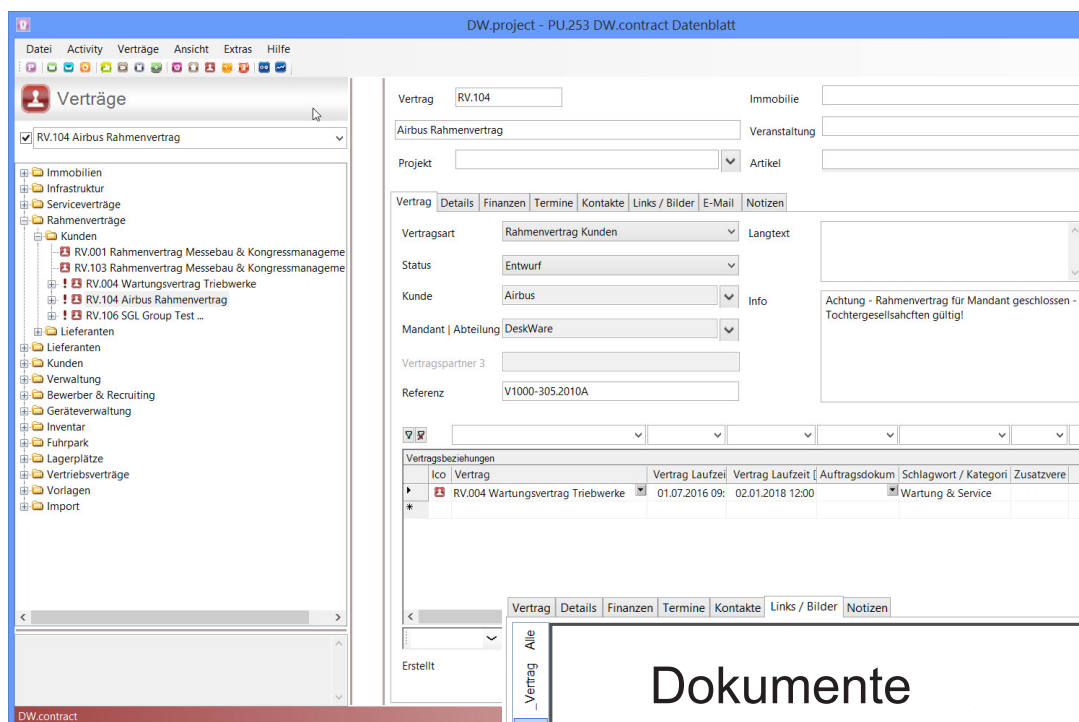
DW.project - PU.253 DW.contract Datenblatt

Datei Activity Verträge Ansicht Extras Hilfe

Verträge

RV.104 Airbus Rahmenvertrag

Immobilien
Infrastruktur
Serviceverträge
Rahmenverträge
Kunden
RV.001 Rahmenvertrag Messebau & Kongressmanageme
RV.103 Rahmenvertrag Messebau & Kongressmanageme
! RV.004 Wartungsvertrag Triebwerke
! RV.104 Airbus Rahmenvertrag
! RV.106 SGL Group Test ...
Lieferanten
Lieferanten
Kunden
Verwaltung
Bewerber & Recruiting
Geräteverwaltung
Inventar
Fuhrpark
Lagerplätze
Vertriebsverträge
Vorlagen
Import

DW.contract

Vertrag RV.104
Immobilie
Airbus Rahmenvertrag
Veranstaltung
Projekt
Artikel

Vertrag | Details | Finanzen | Termine | Kontakte | Links / Bilder | E-Mail | Notizen

Vertragsart Rahmenvertrag Kunden
Langtext
Status Entwurf
Kunde Airbus
Info
Achtung - Rahmenvertrag für Mandant geschlossen - Tochtergesellsahcften gültig!
Mandant | Abteilung DeskWare
Vertragspartner 3
Referenz V1000-305.2010A

Vertragsbeziehungen

| Ico | Vertrag | Vertrag Laufzeit | Vertrag Laufzeit [ | Auftragsdokum | Schlagwort / Kategori | Zusatzvere |
|---|---|---|---|---|---|---|
| | RV.004 Wartungsvertrag Triebwerke | 01.07.2016 09: | 02.01.2018 12:00 | | Wartung & Service | |

Erstellt

Vertrag | Details | Finanzen | Termine | Kontakte | Links / Bilder | Notizen

Alle
_Vertrag

Dokumente